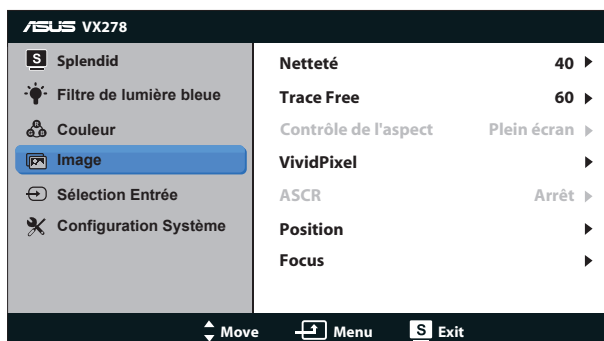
ASUS VX278

Splendid
Filtre de lumière bleue
Couleur
Image
Sélection Entrée
Configuration Système

| | |
|---|---|
| Netteté | 40 ▶ |
| Trace Free | 60 ▶ |
| Contrôle de l'aspect | Plein écran ▶ |
| VividPixel | ▶ |
| ASCR | Arrêt ▶ |
| Position | ▶ |
| Focus | ▶ |

Move Menu S Exit